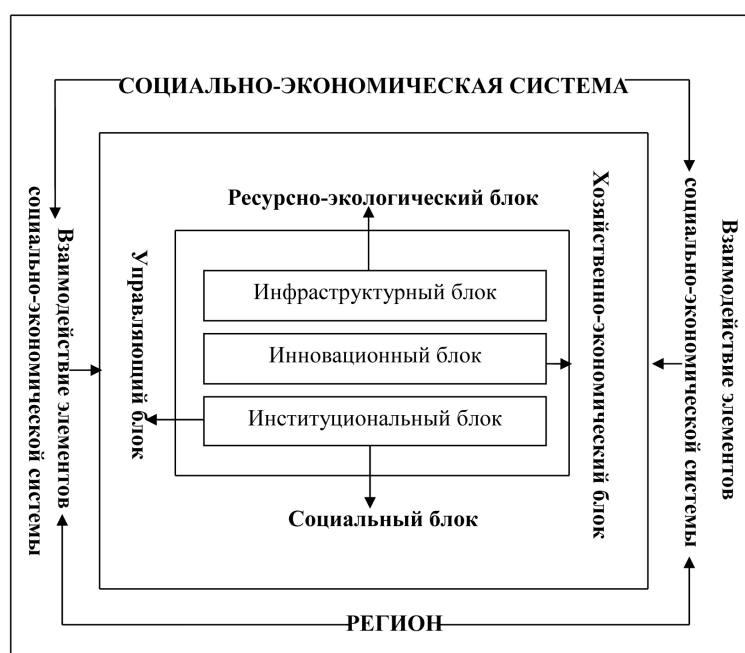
СОЦИАЛЬНО-ЭКОНОМИЧЕСКАЯ СИСТЕМА

Взаимодействие элементов социально-экономической системы

Ресурсно-экологический блок

Управляющий блок

Инфраструктурный блок

Инновационный блок

Институциональный блок

Хозяйственно-экономический блок

Социальный блок

Взаимодействие элементов социально-экономической системы

РЕГИОН